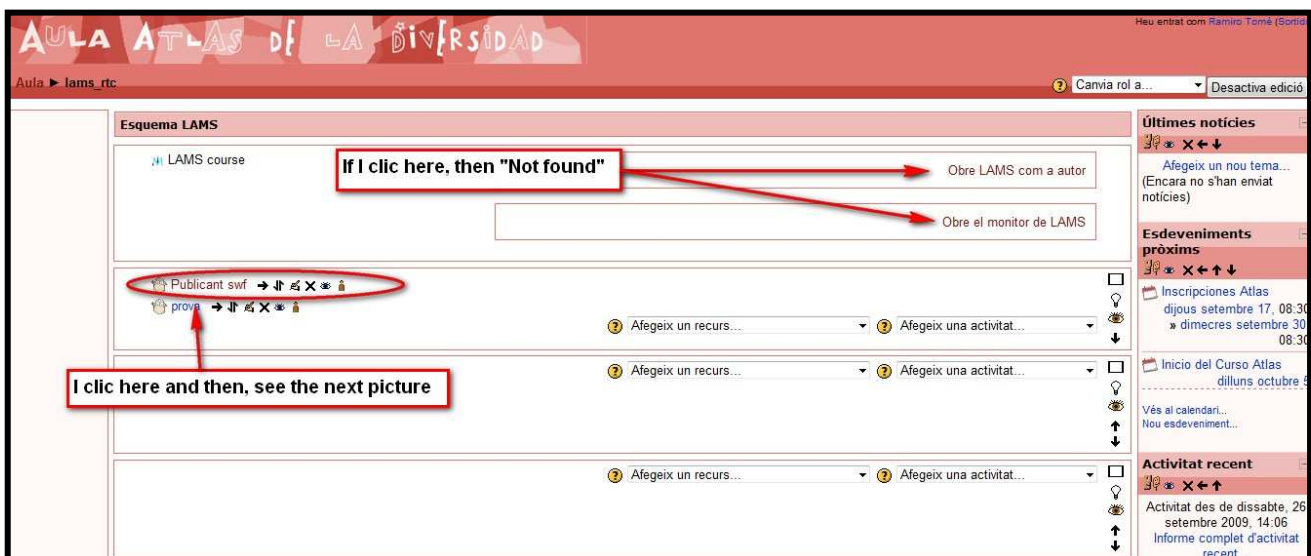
AULA ATLAS DE LA DIVERSIDAD

Heu entrat com Ramiro Tomé (Sortid

Aula ► lams_rtc

Canvia rol a...

Desactiva edició

Esquema LAMS

LAMS course

If I clic here, then "Not found"

Obre LAMS com a autor

Obre el monitor de LAMS

Publicant swf

prova

Afegeix un recurs...

Afegeix una activitat...

I clic here and then, see the next picture

Afegeix un recurs...

Afegeix una activitat...

Afegeix un recurs...

Afegeix una activitat...

Últimes notícies

Afegeix un nou tema...
(Encara no s'han enviat notícies)

Esdeveniments pròxims

Inscripciones Atlas
dijous setembre 17, 08:30
» dimecres setembre 30
08:30

Inicio del Curso Atlas
dilluns octubre 5

Vés al calendari...
Nou esdeveniment...

Activitat recent

Activitat des de dissabte, 26 setembre 2009, 14:06
Informe complet d'activitat recent